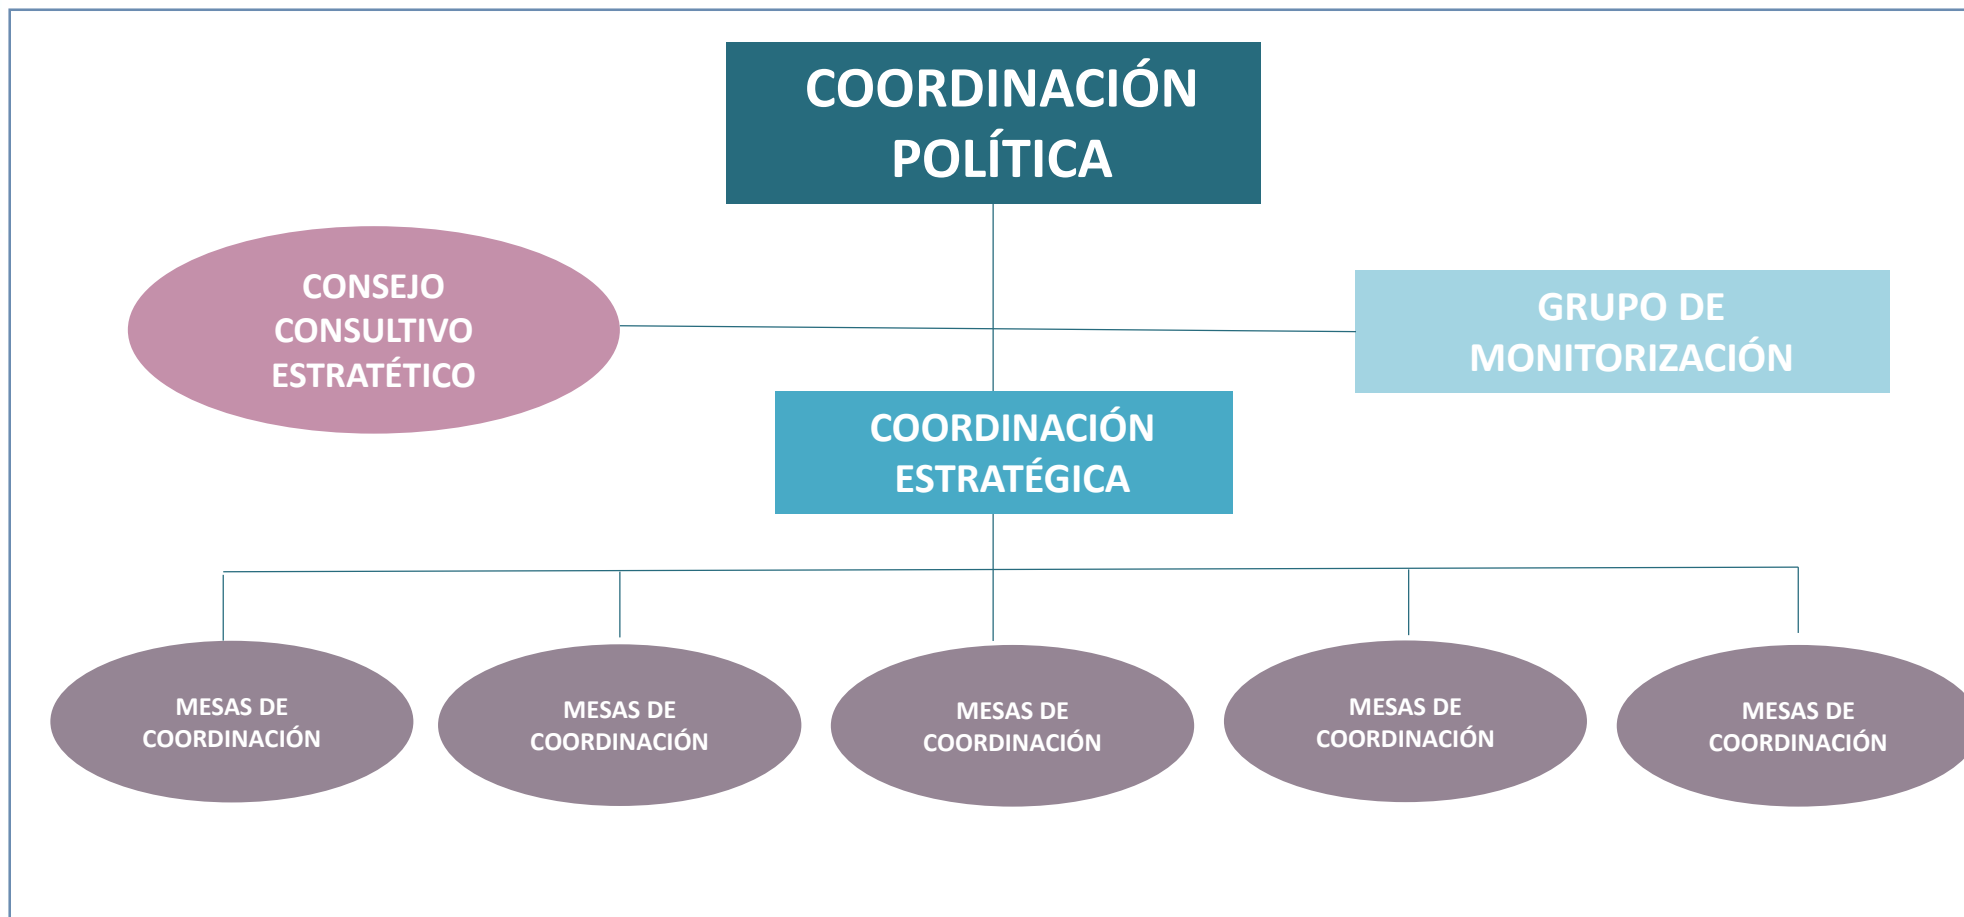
COORDINACIÓN POLÍTICA

CONSEJO CONSULTIVO ESTRATÉTICO

GRUPO DE MONITORIZACIÓN

COORDINACIÓN ESTRATÉGICA

MESAS DE COORDINACIÓN

MESAS DE COORDINACIÓN

MESAS DE COORDINACIÓN

MESAS DE COORDINACIÓN

MESAS DE COORDINACIÓN